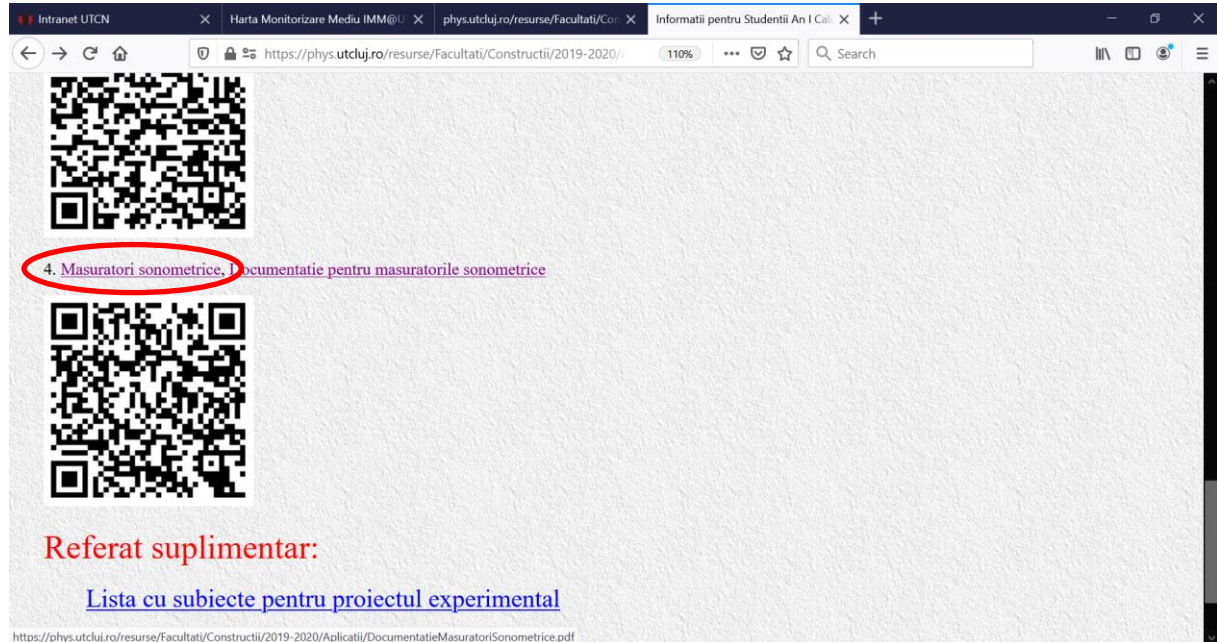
Intranet UTCN
Harta Monitorizare Mediu IMM@U
phys.utcluj.ro/resurse/Facultati/Con
Informatii pentru Studentii An I Cal

https://phys.utcluj.ro/resurse/Facultati/Constructii/2019-2020/
110%
Search

4. Masuratori sonometrice, Documentatie pentru masuratorile sonometrice

Referat suplimentar:

Lista cu subiecte pentru proiectul experimental

https://phys.utcluj.ro/resurse/Facultati/Constructii/2019-2020/Aplicatii/DocumentatieMasuratoriSonometrice.pdf